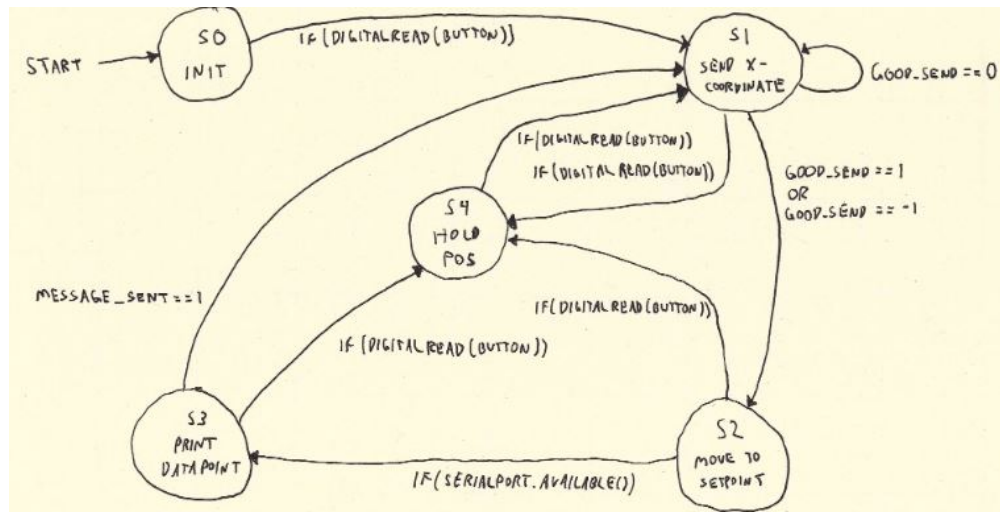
START

S0
INIT

IF(DIGITALREAD(BUTTON))

S1
SEND X-COORDINATE

GOOD_SEND == 0

IF(DIGITALREAD(BUTTON))

IF(DIGITALREAD(BUTTON))

GOOD_SEND == 1
OR
GOOD_SEND == -1

S4
HOLD
POS

MESSAGE_SENT == 1

IF(DIGITALREAD(BUTTON))

IF(DIGITALREAD(BUTTON))

S3
PRINT
DATAPOINT

IF(SERIALPORT.AVAILABLE())

S2
MOVE TO
SETPOINT